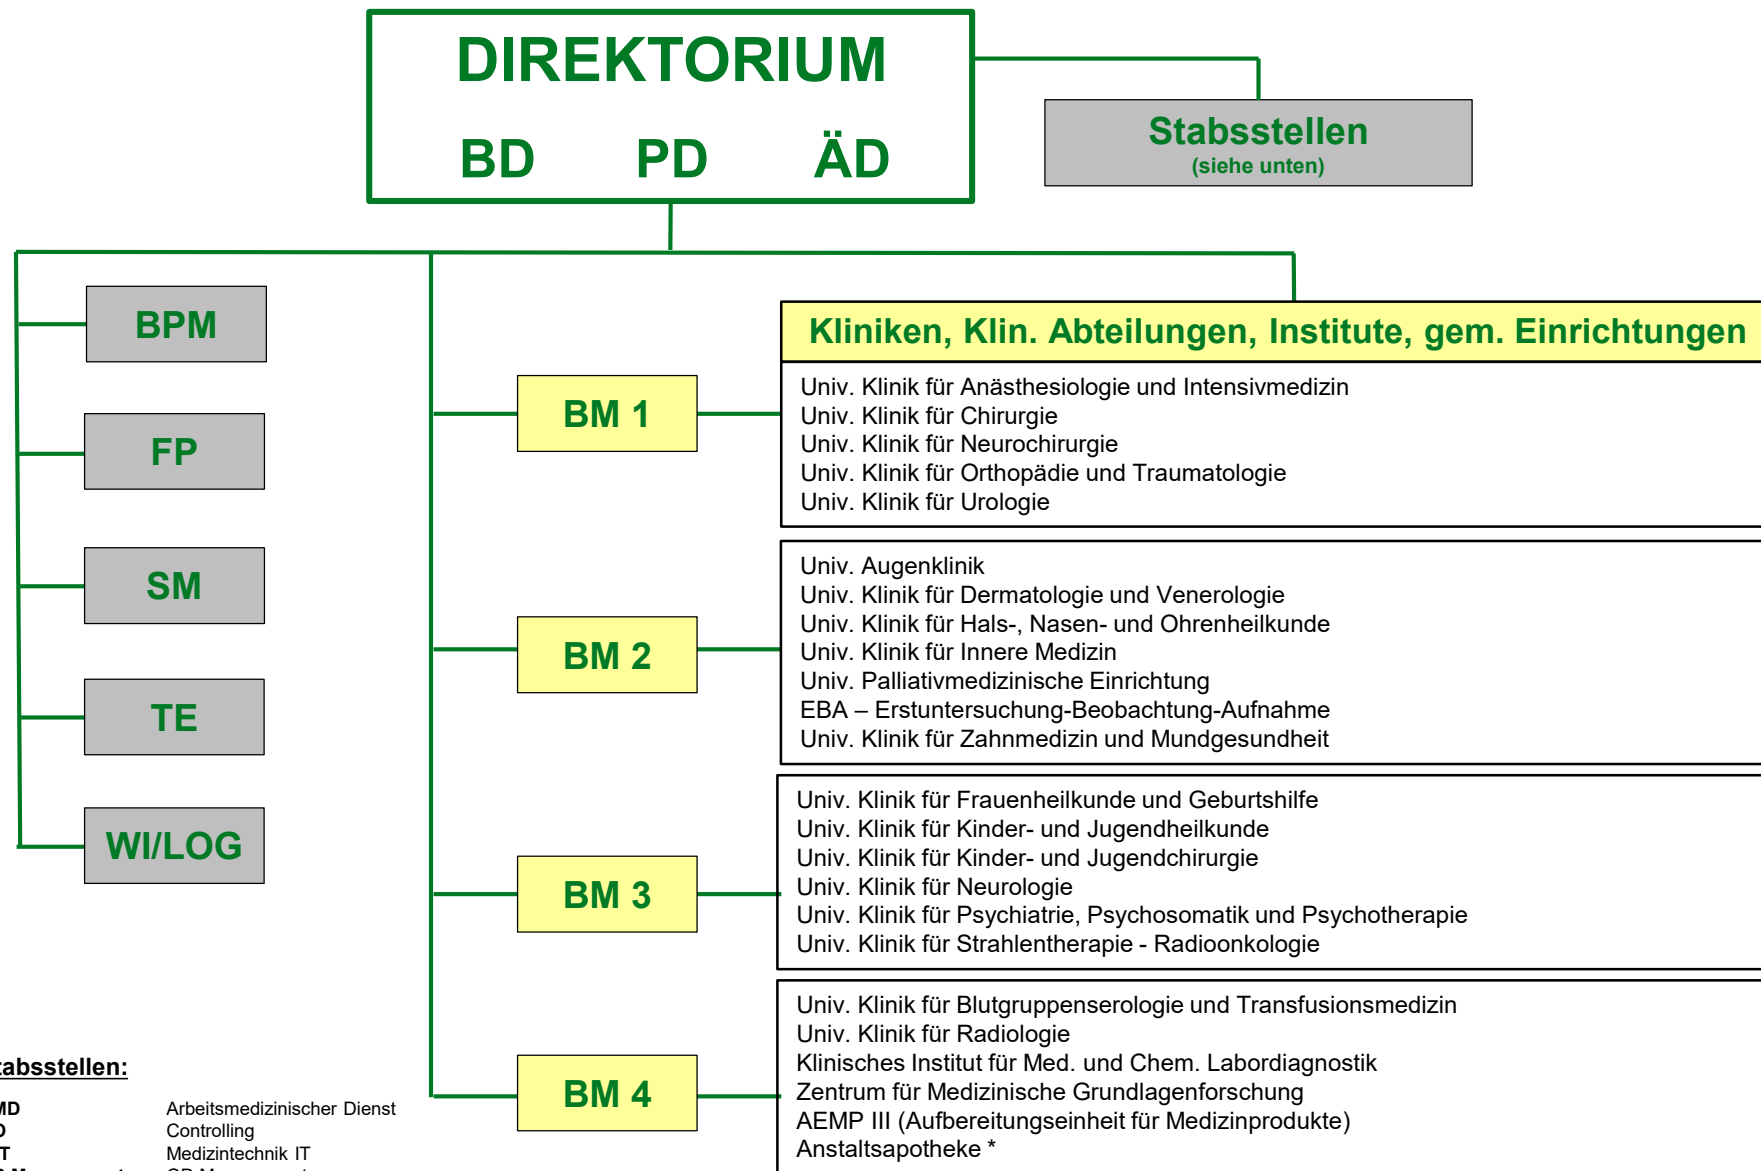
DIREKTORIUM

BD PD ÄD

Stabsstellen
(siehe unten)

BPM

FP

SM

TE

WI/LOG

BM 1

BM 2

BM 3

BM 4

Kliniken, Klin. Abteilungen, Institute, gem. Einrichtungen

Univ. Klinik für Anästhesiologie und Intensivmedizin
Univ. Klinik für Chirurgie
Univ. Klinik für Neurochirurgie
Univ. Klinik für Orthopädie und Traumatologie
Univ. Klinik für Urologie

Univ. Augenklinik
Univ. Klinik für Dermatologie und Venerologie
Univ. Klinik für Hals-, Nasen- und Ohrenheilkunde
Univ. Klinik für Innere Medizin
Univ. Palliativmedizinische Einrichtung
EBA – Erstuntersuchung-Beobachtung-Aufnahme
Univ. Klinik für Zahnmedizin und Mundgesundheit

Univ. Klinik für Frauenheilkunde und Geburtshilfe
Univ. Klinik für Kinder- und Jugendheilkunde
Univ. Klinik für Kinder- und Jugendchirurgie
Univ. Klinik für Neurologie
Univ. Klinik für Psychiatrie, Psychosomatik und Psychotherapie
Univ. Klinik für Strahlentherapie - Radioonkologie

Univ. Klinik für Blutgruppenserologie und Transfusionsmedizin
Univ. Klinik für Radiologie
Klinisches Institut für Med. und Chem. Labordiagnostik
Zentrum für Medizinische Grundlagenforschung
AEMP III (Aufbereitungseinheit für Medizinprodukte)
Anstaltsapotheke *

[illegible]absstellen:

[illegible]MD Arbeitsmedizinischer Dienst
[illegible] Controlling
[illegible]T Medizintechnik IT
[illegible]